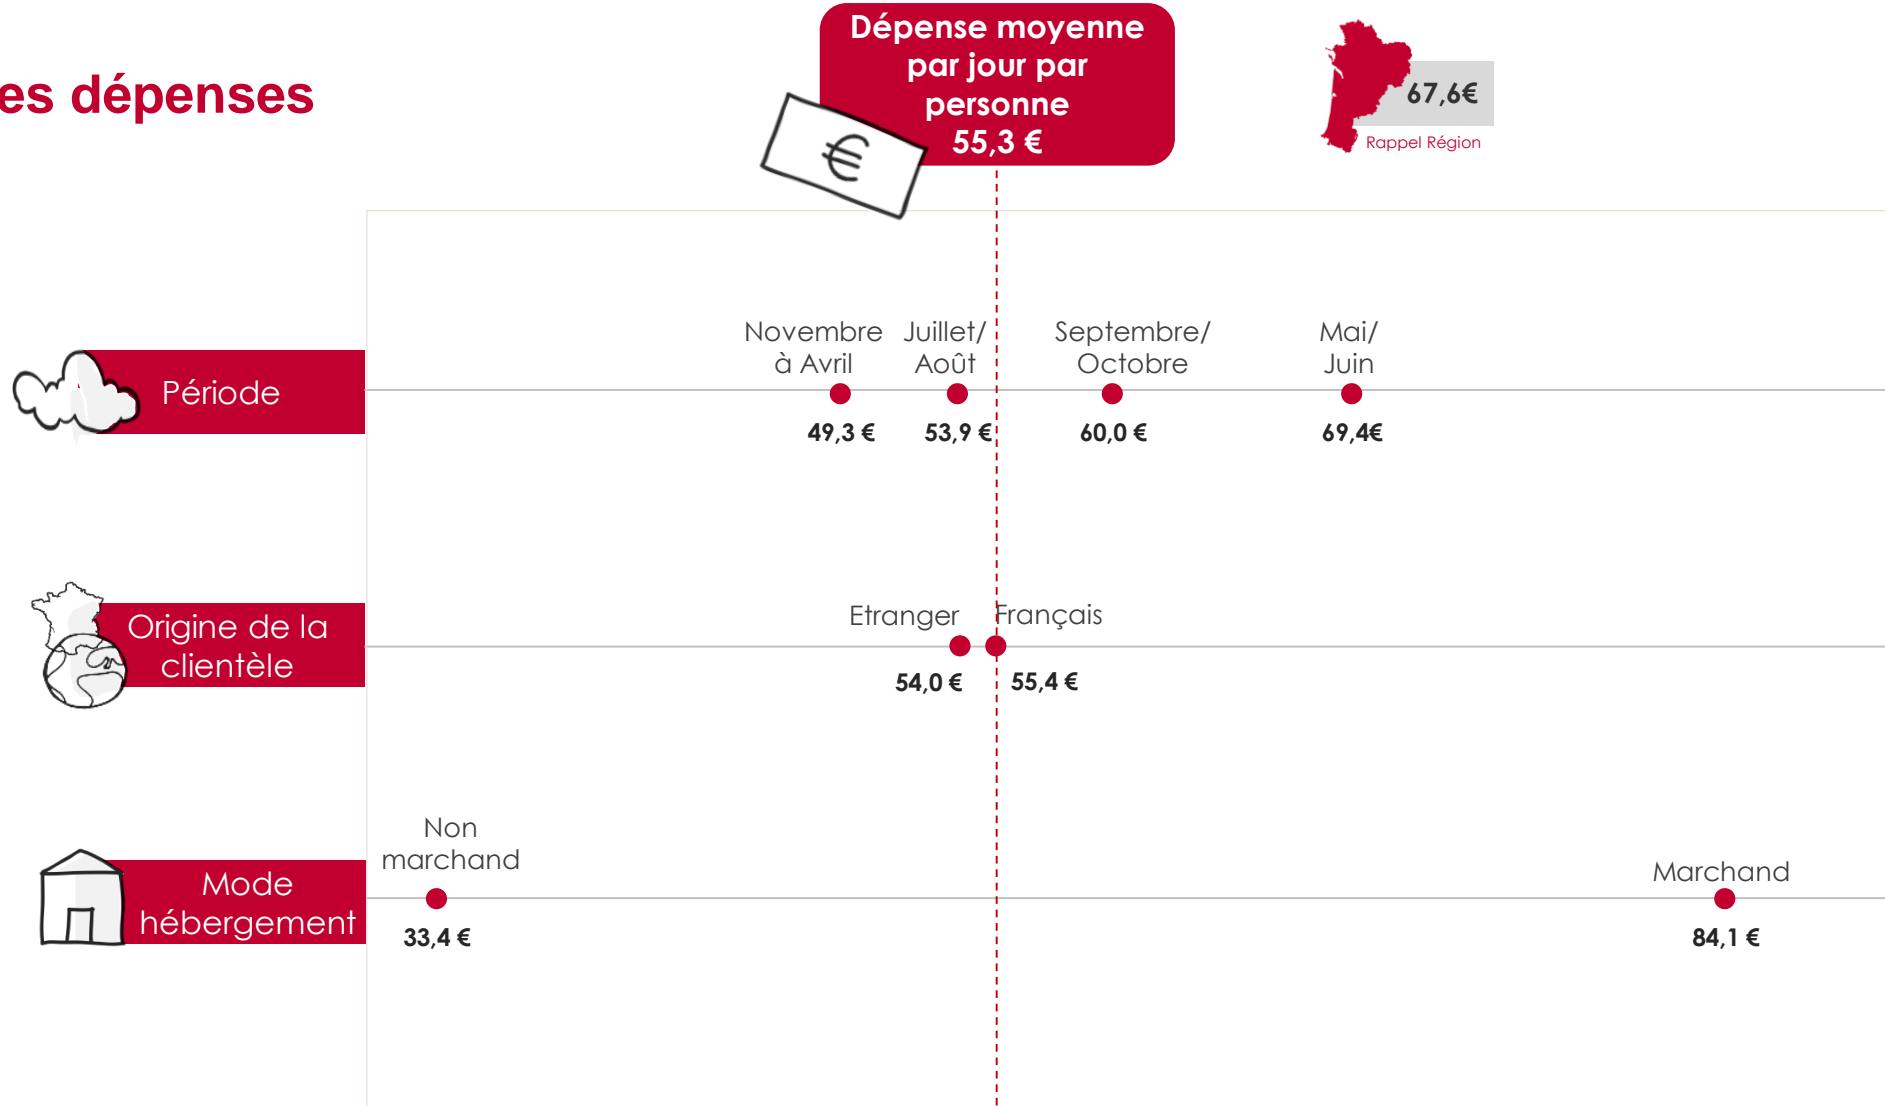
es dépenses

Dépense moyenne par jour par personne 55,3 €

67,6€
Rappel Région

Période

Novembre à Avril
49,3 €

Juillet/ Août
53,9 €

Septembre/ Octobre
60,0 €

Mai/ Juin
69,4€

Origine de la clientèle

Etranger
54,0 €

Français
55,4 €

Mode hébergement

Non marchand
33,4 €

Marchand
84,1 €